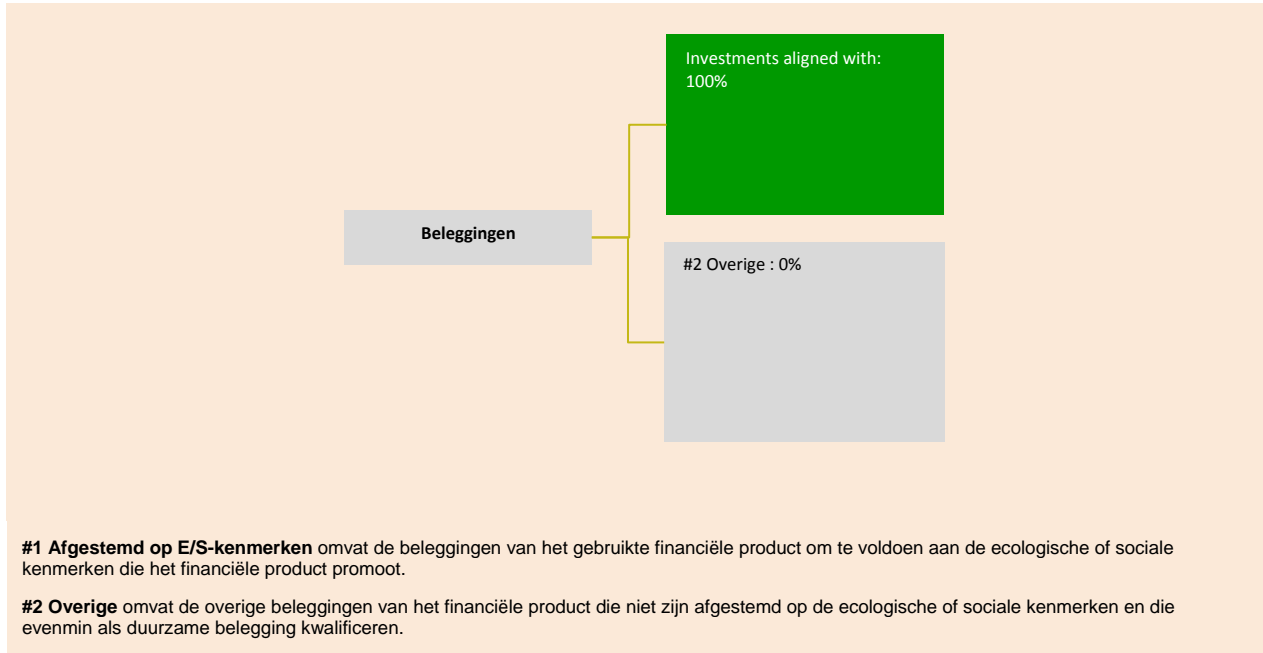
Investments aligned with:
100%

Beleggingen

#2 Overige : 0%

**#1 Afgestemd op E/S-kenmerken** omvat de beleggingen van het gebruikte financiële product om te voldoen aan de ecologische of sociale kenmerken die het financiële product promoot.

**#2 Overige** omvat de overige beleggingen van het financiële product die niet zijn afgestemd op de ecologische of sociale kenmerken en die evenmin als duurzame belegging kwalificeren.